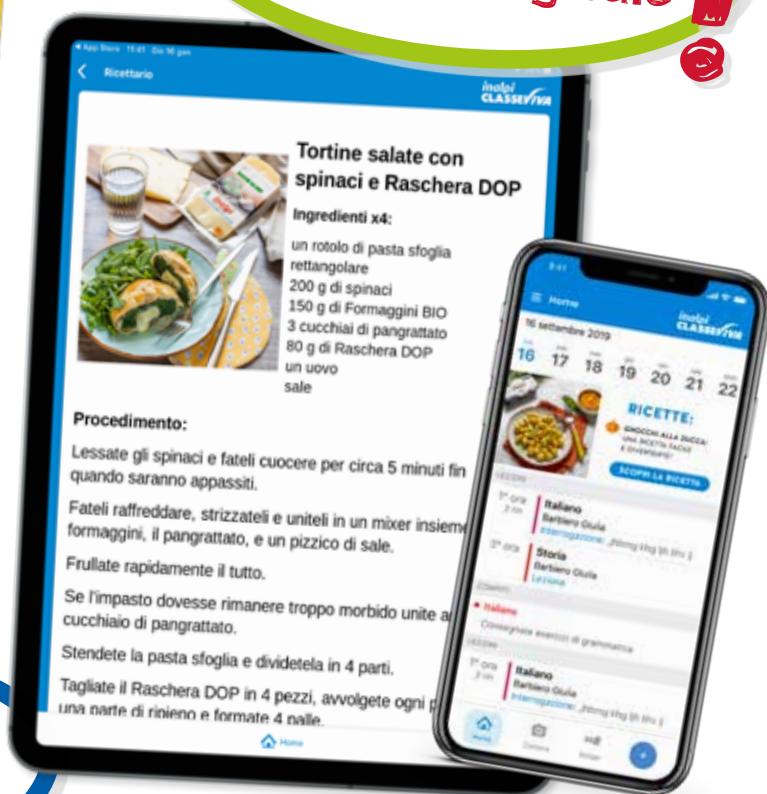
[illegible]

Ricettario

inalpi CLASSEVIVA

Tortine salate con spinaci e Raschera DOP

Ingredienti x4:

un rotolo di pasta sfoglia rettangolare
200 g di spinaci
150 g di Formaggini BIO
3 cucchiai di pangrattato
80 g di Raschera DOP
un uovo
sale

Procedimento:

Lessate gli spinaci e fateli cuocere per circa 5 minuti fin quando saranno appassiti.

Fateli raffreddare, strizzateli e uniteli in un mixer insieme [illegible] formaggini, il pangrattato, e un pizzico di sale.

Frullate rapidamente il tutto.

Se l'impasto dovesse rimanere troppo morbido unite a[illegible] cucchiaio di pangrattato.

Stendete la pasta sfoglia e dividetela in 4 parti.

Tagliate il Raschera DOP in 4 pezzi, avvolgete ogni p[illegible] una parte di ripieno e formate 4 palle.

Home

Home

inalpi CLASSEVIVA

16 settembre 2019

16 17 18 19 20 21 22

RICETTE:

GNOCCHI ALLA ZUCCA: UNA RICETTA FACILE E DIVERTENTE!

SCOPRI LA RICETTA

1ª ora
Italiano
Barbiero Giulia
Interrogazione

2ª ora
Storia
Barbiero Giulia
Lezione

Italiano
Consegnare esercizi di grammatica

1ª ora
Italiano
Barbiero Giulia
Interrogazione